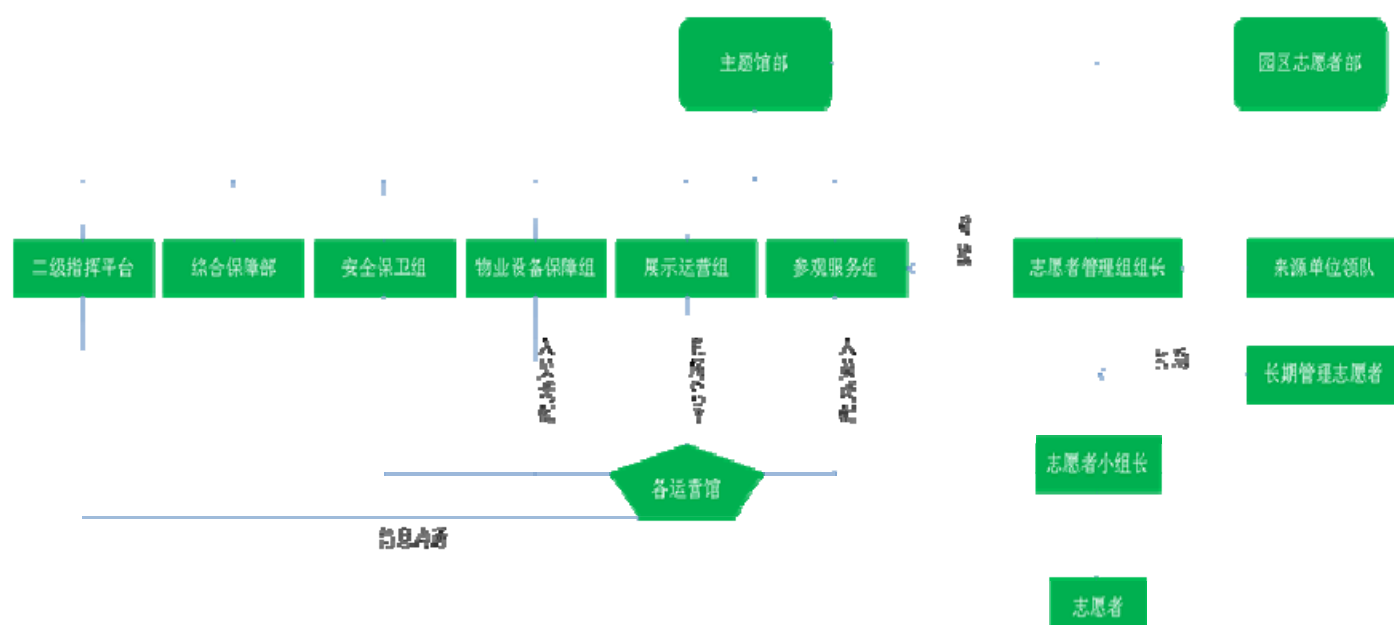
主题馆部

园区志愿者部

二级指挥平台

综合保障部

安全保卫组

物业设备保障组

展示运营组

参观服务组

志愿者管理组组长

来源单位领队

长期管理志愿者

志愿者小组长

志愿者

各运营馆

入驻 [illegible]

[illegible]

入驻 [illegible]

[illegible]

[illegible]

信息沟通